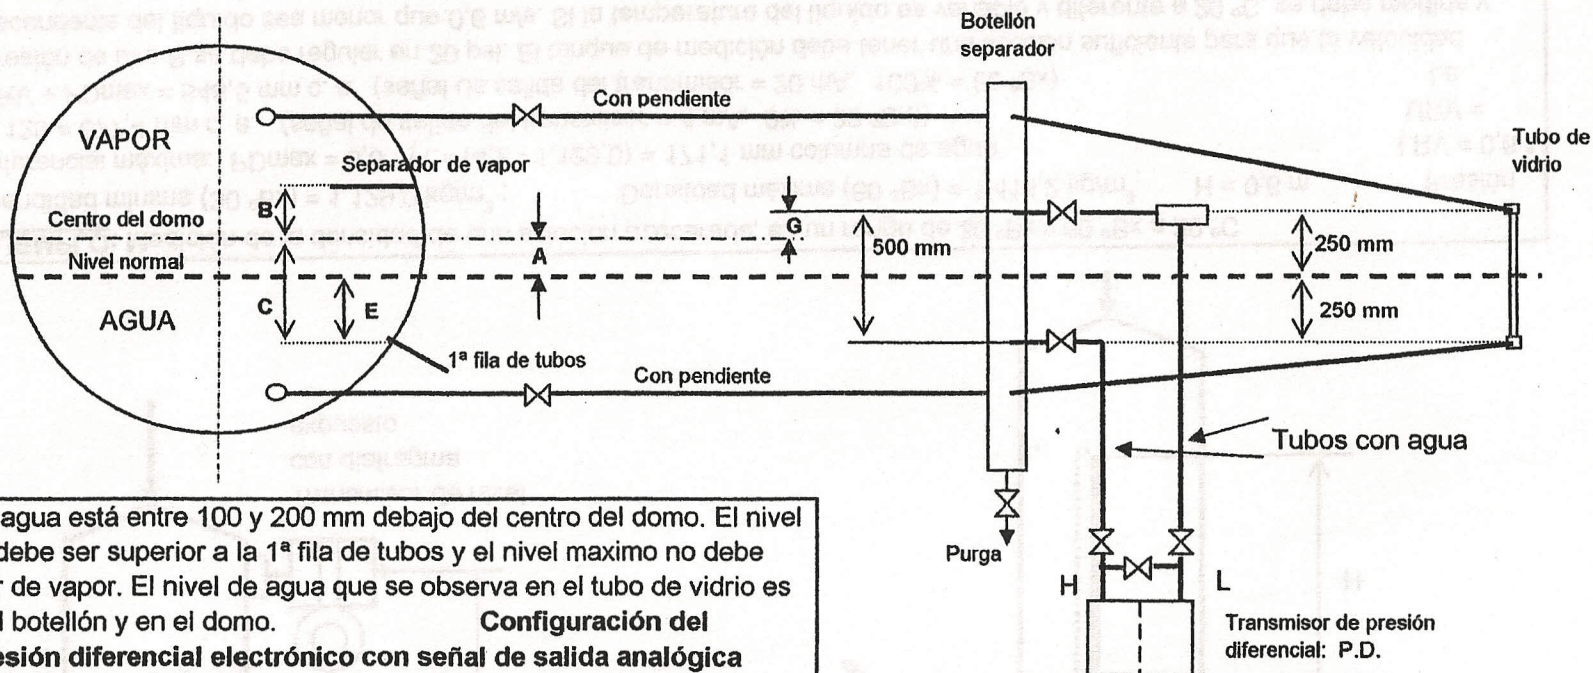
Botellón separador

Con pendiente

VAPOR

Tubo de vidrio

Separador de vapor

B

Centro del domo

G

A

500 mm

250 mm

Nivel normal

250 mm

C

E

AGUA

1ª fila de tubos

Con pendiente

Tubos con agua

Purga

H

L

Transmisor de presión diferencial: P.D.

agua está entre 100 y 200 mm debajo del centro del domo. El nivel debe ser superior a la 1ª fila de tubos y el nivel maximo no debe r de vapor. El nivel de agua que se observa en el tubo de vidrio es l botellón y en el domo. **Configuración del esión diferencial electrónico con señal de salida analógica**